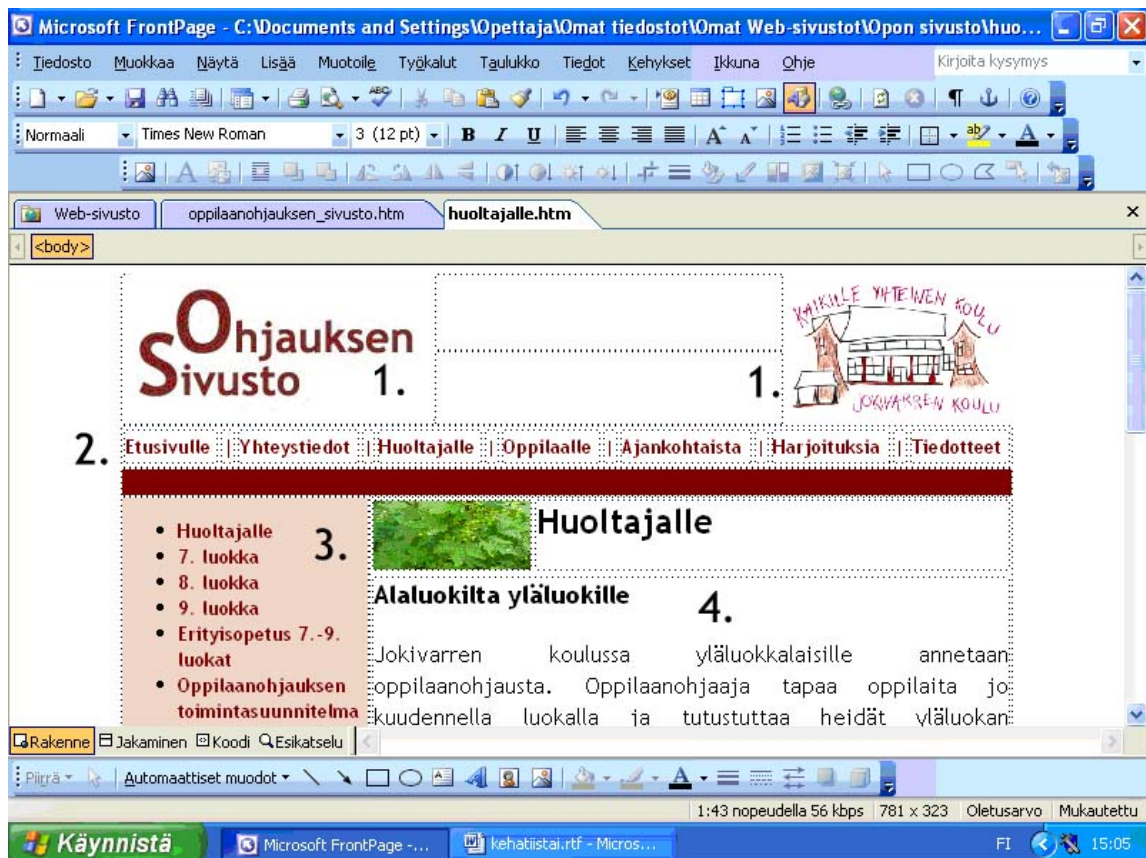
Microsoft FrontPage - C:\Documents and Settings\Opettaja\Omat tiedostot\Omat Web-sivustot\Opon sivusto\huo...

Tiedosto Muokkaa Näytä Lisää Muotoile Työkalut Taulukko Tiedot Kehykset Ikkuna Ohje Kirjoita kysymys

Normaali Times New Roman 3 (12 pt)

Web-sivusto oppilaanohjauksen_sivusto.htm huoltajalle.htm

<body>

Ohjauksen Sivusto 1.

1. KAIKILLE YHTEINEN KOULU JOKIVARREN KOULU

2. Etusivulle | Yhteystiedot | Huoltajalle | Oppilaalle | Ajankohtaista | Harjoituksia | Tiedotteet

- Huoltajalle
- 7. luokka
- 8. luokka
- 9. luokka
- Erityisopetus 7.-9. luokat
- Oppilaanohjauksen toimintasuunnitelma

3.

Huoltajalle

Alaluokilta yläluokille 4.

Jokivarren koulussa yläluokkalaisille annetaan oppilaanohjausta. Oppilaanohjaaja tapaa oppilaita jo kuudennella luokalla ja tutustuttaa heidät yläluokan

Rakenne Jakaminen Koodi Esikatselu

Piirrä Automaattiset muodot

1:43 nopeudella 56 kbps 781 x 323 Oletusarvo Mukautettu

Käynnistä Microsoft FrontPage -... kehatiistai.rtf - Micros... FI 15:05